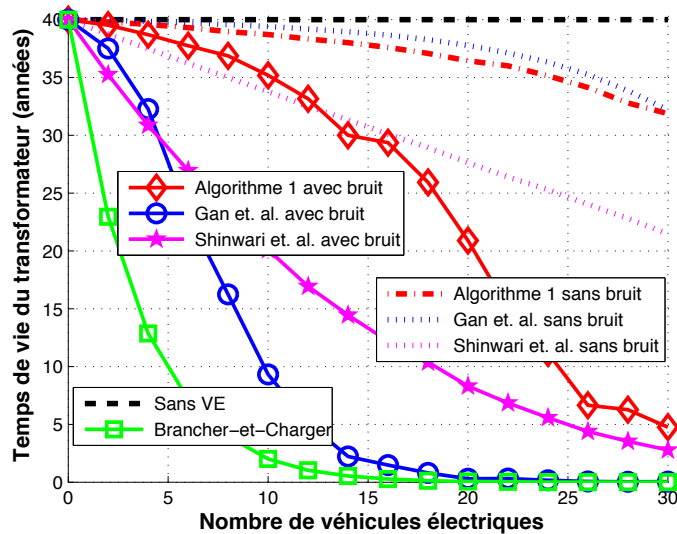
Temps de vie du transformateur (années)

40
35
30
25
20
15
10
5
0

0
5
10
15
20
25
30

Nombre de véhicules électriques

Algorithme 1 avec bruit
Gan et. al. avec bruit
Shinwari et. al. avec bruit

Algorithme 1 sans bruit
Gan et. al. sans bruit
Shinwari et. al. sans bruit

Sans VE
Brancher−et−Charger